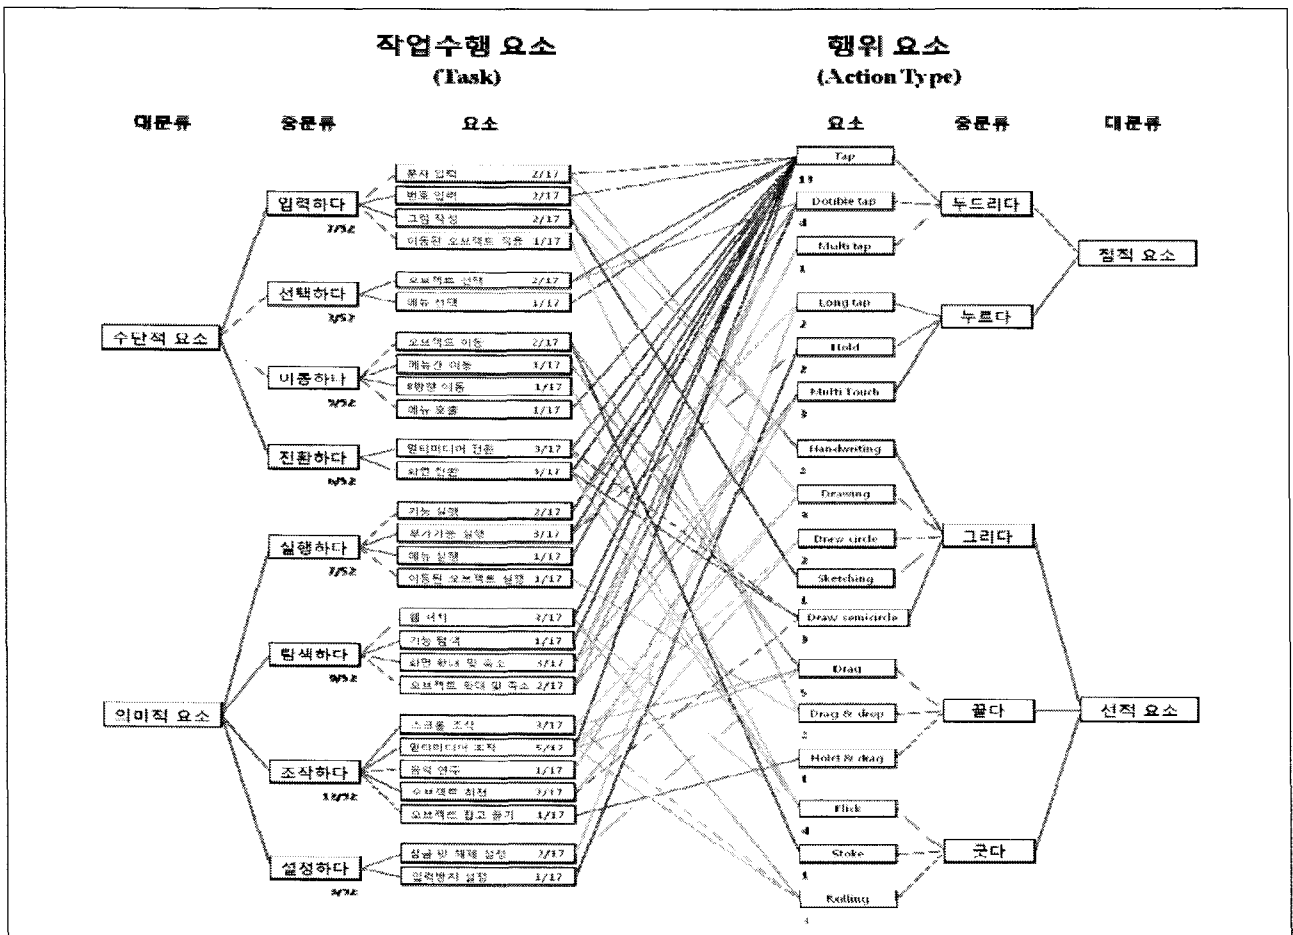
작업수행 요소
(Task)

행위 요소
(Action Type)

대분류

중분류

요소

요소

중분류

대분류

수단적 요소

입력하다
7/52

문자 입력 2/17
번호 입력 2/17
그림 작성 2/17
이동된 오브젝트 작용 1/17

선택하다
3/52

오브젝트 선택 2/17
메뉴 선택 1/17

이동하다
5/52

오브젝트 이동 2/17
메뉴간 이동 1/17
8방향 이동 1/17
메뉴 호출 1/17

전환하다
6/52

멀티미디어 전환 3/17
화면 전환 3/17

의미적 요소

실행하다
7/52

기능 실행 2/17
부가기능 실행 3/17
메뉴 실행 1/17
이동된 오브젝트 실행 1/17

탐색하다
9/52

웹 서핑 3/17
기능 탐색 1/17
화면 확대 및 축소 3/17
오브젝트 확대 및 축소 2/17

조작하다
13/52

스크롤 조작 3/17
멀티미디어 조작 5/17
음악 연주 1/17
오브젝트 회전 3/17
오브젝트 집고 놓기 1/17

설정하다
3/52

상글 및 해제 설정 2/17
입력방지 설정 1/17

Tap
13
Double tap
4
Multi tap
1
Long tap
2
Hold
2
Multi touch
3
Handwriting
2
Drawing
3
Draw circle
2
Sketching
1
Draw semicircle
3
Drag
5
Drag & drop
2
Hold & drag
1
Flick
4
Stoke
1
Rolling
1

누드리다

누르다

그리다

끌다

긋다

점적 요소

선적 요소